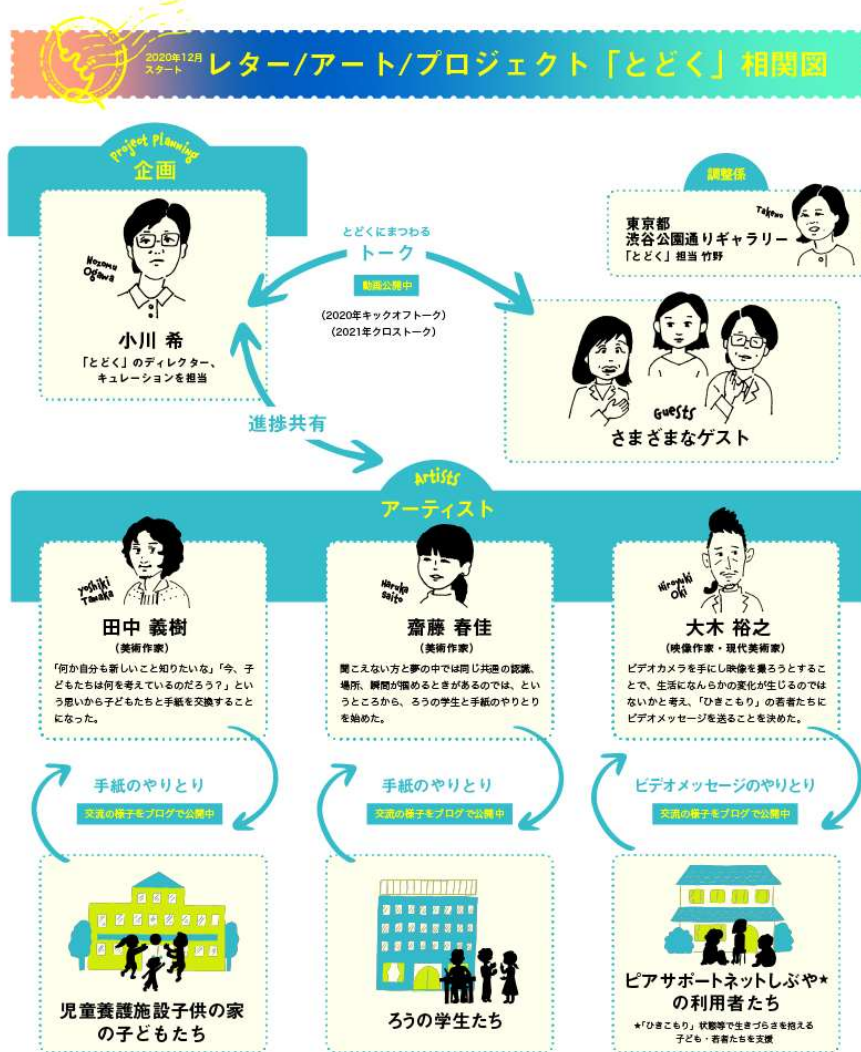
2020年12月スタート

レター/アート/プロジェクト「とどく」相関図

Project Planning
企画

Nozomu Ogawa

小川 希
「とどく」のディレクター、キュレーションを担当

とどくにまつわる
トーク
動画公開中
(2020年キックオフトーク)
(2021年クロストーク)

調整係
東京都
渋谷公園通りギャラリー
「とどく」担当 竹野
Takeno

Guests
さまざまなゲスト

進捗共有

Artists
アーティスト

Yoshiki Tanaka
田中 義樹
(美術作家)
「何か自分も新しいこと知りたいな」「今、子どもたちは何を考えているのだろう?」という思いから子どもたちと手紙を交換することになった。

Haruka Saito
齋藤 春佳
(美術作家)
聞こえない方と夢の中では同じ共通の認識、場所、瞬間が掴めるときがあるのでは、というところから、ろうの学生と手紙のやりとりを始めた。

Hiroyuki Oki
大木 裕之
(映像作家・現代美術家)
ビデオカメラを手にし映像を撮ろうとすることで、生活になんらかの変化が生じるのではないかと考え、「ひきこもり」の若者たちにビデオメッセージを送ることを決めた。

手紙のやりとり
交流の様子をブログで公開中

手紙のやりとり
交流の様子をブログで公開中

ビデオメッセージのやりとり
交流の様子をブログで公開中

児童養護施設子供の家の子どもたち

ろうの学生たち

ピアサポートネットしぶや★の利用者たち
★「ひきこもり」状態等で生きづらさを抱える子ども・若者たちを支援